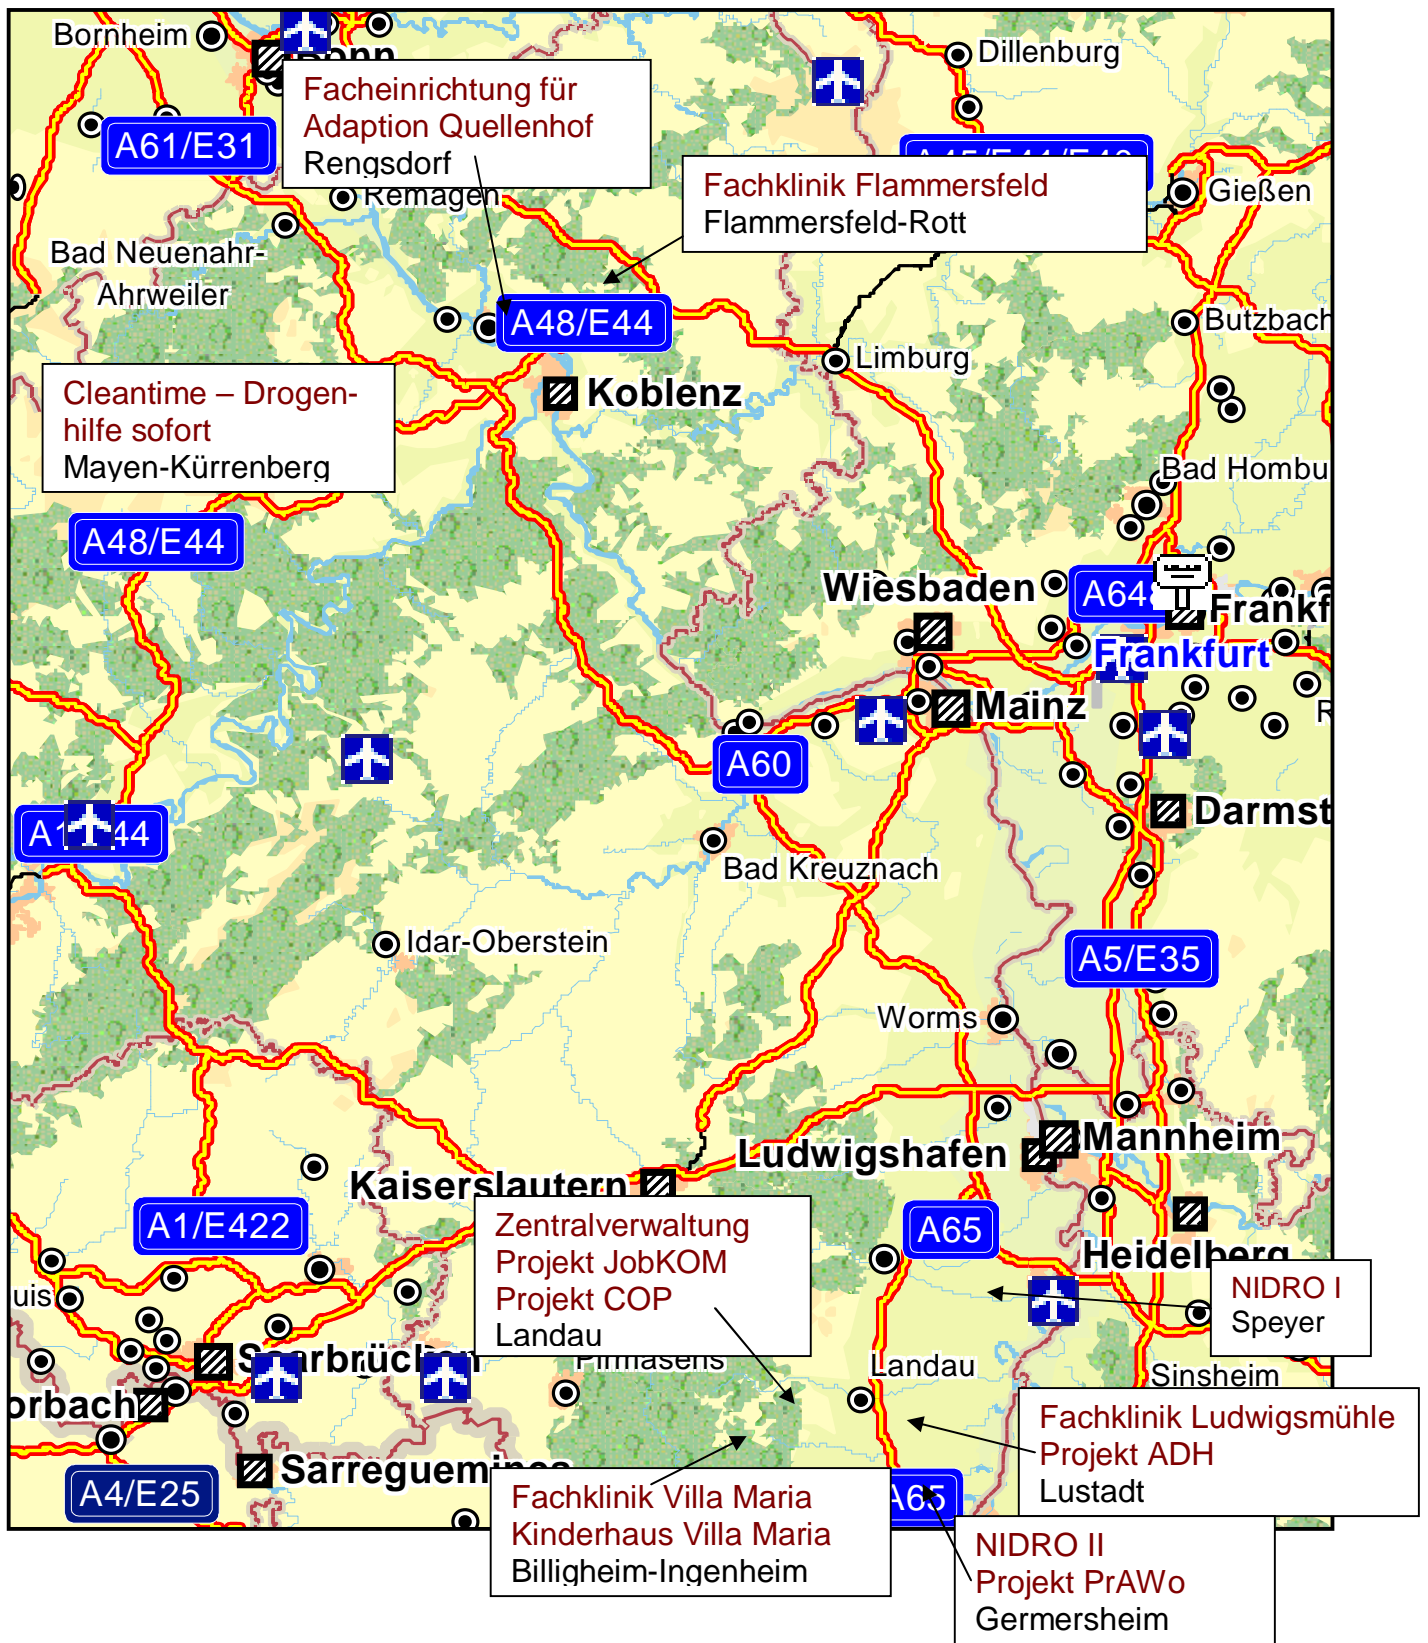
Bornheim

Bonn

Facheinrichtung für Adaption Quellenhof
Rengsdorf

Dillenburg

A61/E31

Remagen

Fachklinik Flammersfeld
Flammersfeld-Rott

Gießen

Bad Neuenahr-Ahrweiler

A48/E44

Limburg

Butzbach

Cleantime – Drogenhilfe sofort
Mayen-Kürrenberg

Koblenz

Bad Hombu

A48/E44

Wiesbaden

A64

Frankf

Frankfurt

Mainz

A60

A1 44

Darmst

Bad Kreuznach

Idar-Oberstein

A5/E35

Worms

Mannheim

Ludwigshafen

Kaiserslautern

A1/E422

Zentralverwaltung
Projekt JobKOM
Projekt COP
Landau

A65

Heidelberg

NIDRO I
Speyer

uis

Saarbrücken

Pirmasens

Landau

Sinsheim

orbach

Fachklinik Ludwigsmühle
Projekt ADH
Lustadt

Sarreguemines

A4/E25

Fachklinik Villa Maria
Kinderhaus Villa Maria
Billigheim-Ingenheim

A65

NIDRO II
Projekt PrAWo
Germersheim